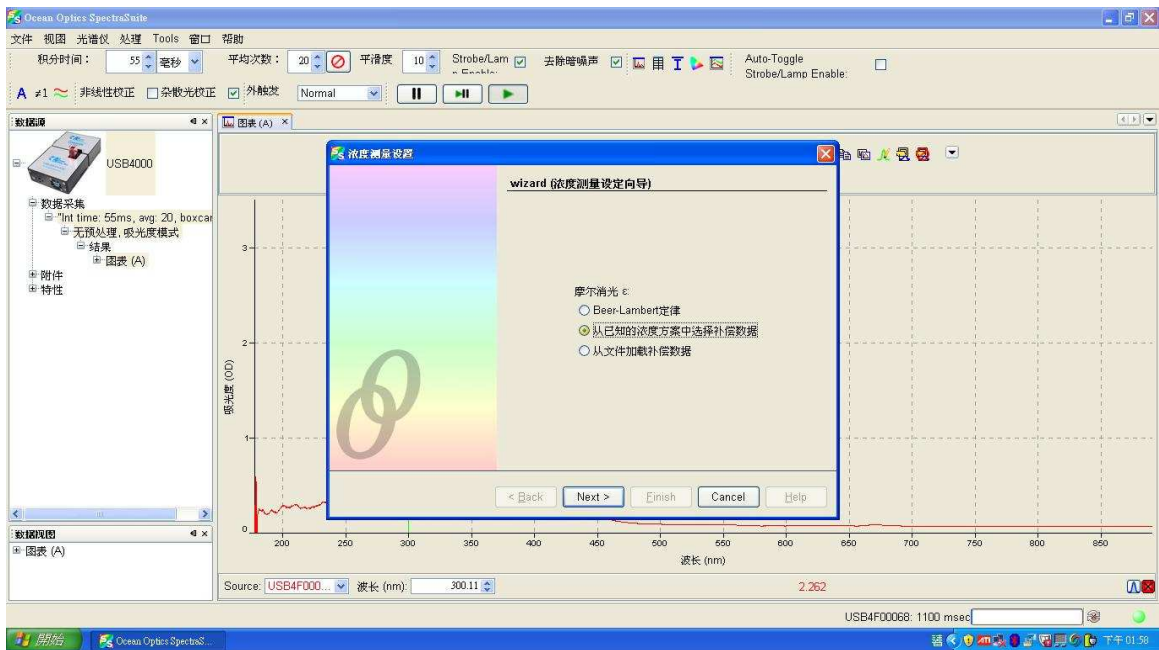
Ocean Optics SpectraSuite

文件 视图 光谱仪 处理 Tools 窗口 帮助

积分时间: 55 毫秒 平均次数: 20 平滑度 10 Strobe/Lamp Enable: 去除暗噪声 Auto-Toggle Strobe/Lamp Enable:

A ≠1 非线性校正 杂散光校正 外触发 Normal

数据源

USB4000

数据采集
"Int time: 55ms, avg: 20, boxcar
无预处理, 吸光度模式
结果
图表 (A)
附件
特性

数据视图
图表 (A)

图表 (A)

浓度测量设置

wizard (浓度测量设定向导)

摩尔消光 ε
Beer-Lambert定律
从已知的浓度方案中选择补偿数据
从文件加载补偿数据

< Back Next > Finish Cancel Help

3
2
1
0

吸光度 (OD)

200 250 300 350 400 450 500 550 600 650 700 750 800 850

波长 (nm)

Source: USB4F000... 波长 (nm): 300.11

2.262

USB4F00068: 1100 msec

開始 Ocean Optics SpectraS...

下午 01:58